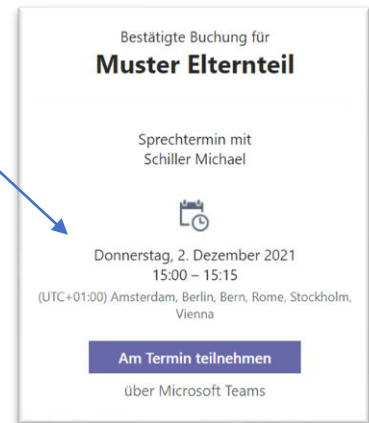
Bestätigte Buchung für
Muster Elternteil

Sprechtermin mit
Schiller Michael

Donnerstag, 2. Dezember 2021
15:00 – 15:15
(UTC+01:00) Amsterdam, Berlin, Bern, Rome, Stockholm, Vienna

Am Termin teilnehmen

über Microsoft Teams